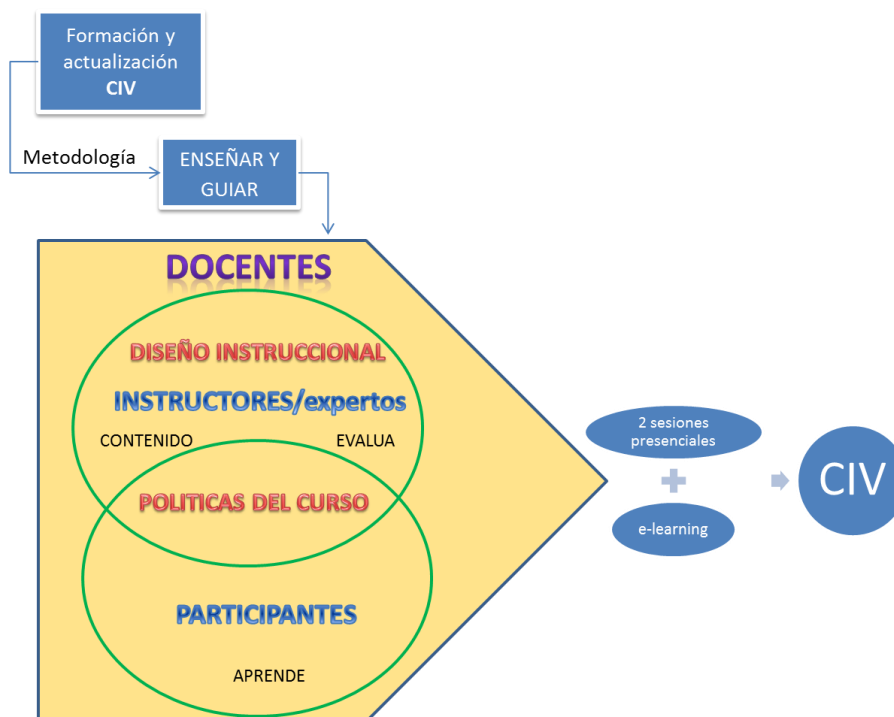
Formación y actualización CIV

Metodología

ENSEÑAR Y GUIAR

DOCENTES

DISEÑO INSTRUCCIONAL

INSTRUCTORES/expertos

CONTENIDO

EVALUA

POLITICAS DEL CURSO

PARTICIPANTES

APRENDE

2 sesiones presenciales

+

e-learning

CIV